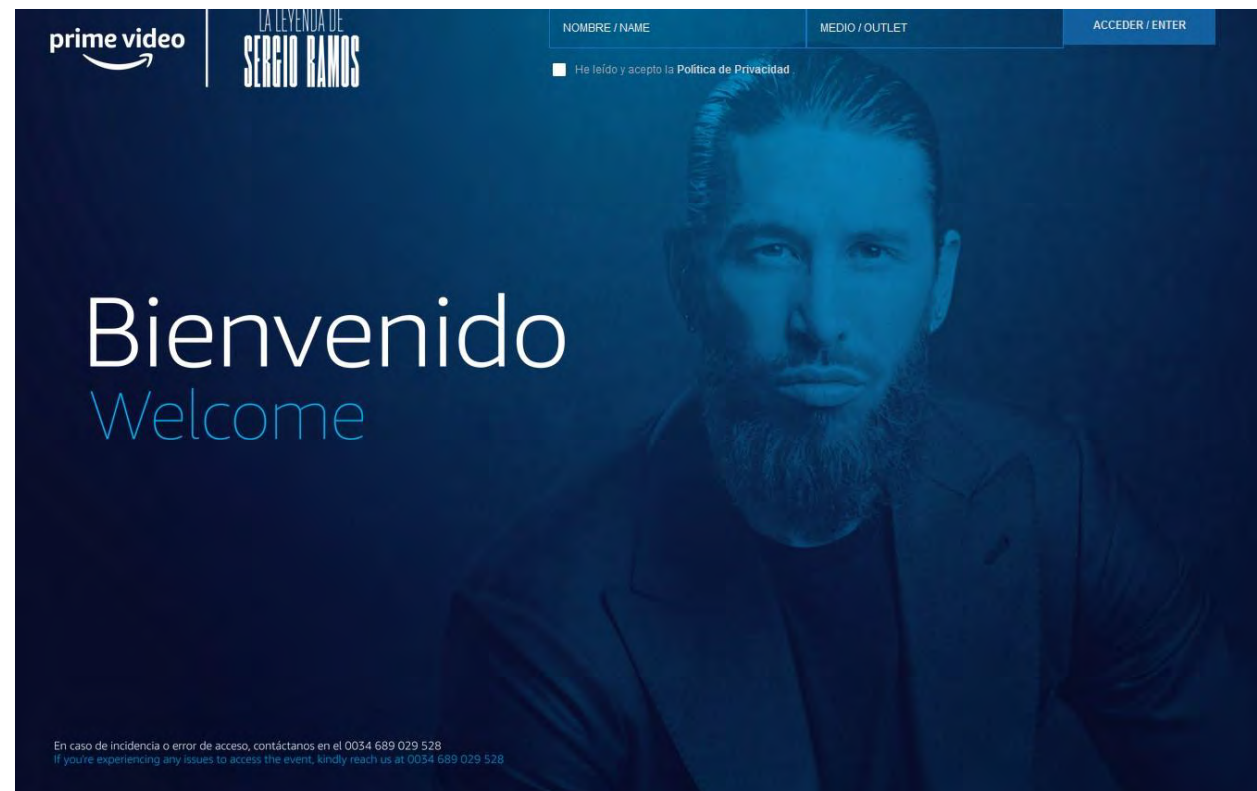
prime video

LA LEYENDA DE
SERGIO RAMOS

NOMBRE / NAME

MEDIO / OUTLET

ACCEDER / ENTER

He leído y acepto la Política de Privacidad

Bienvenido
Welcome

En caso de incidencia o error de acceso, contáctanos en el 0034 689 029 528
If you're experiencing any issues to access the event, kindly reach us at 0034 689 029 528